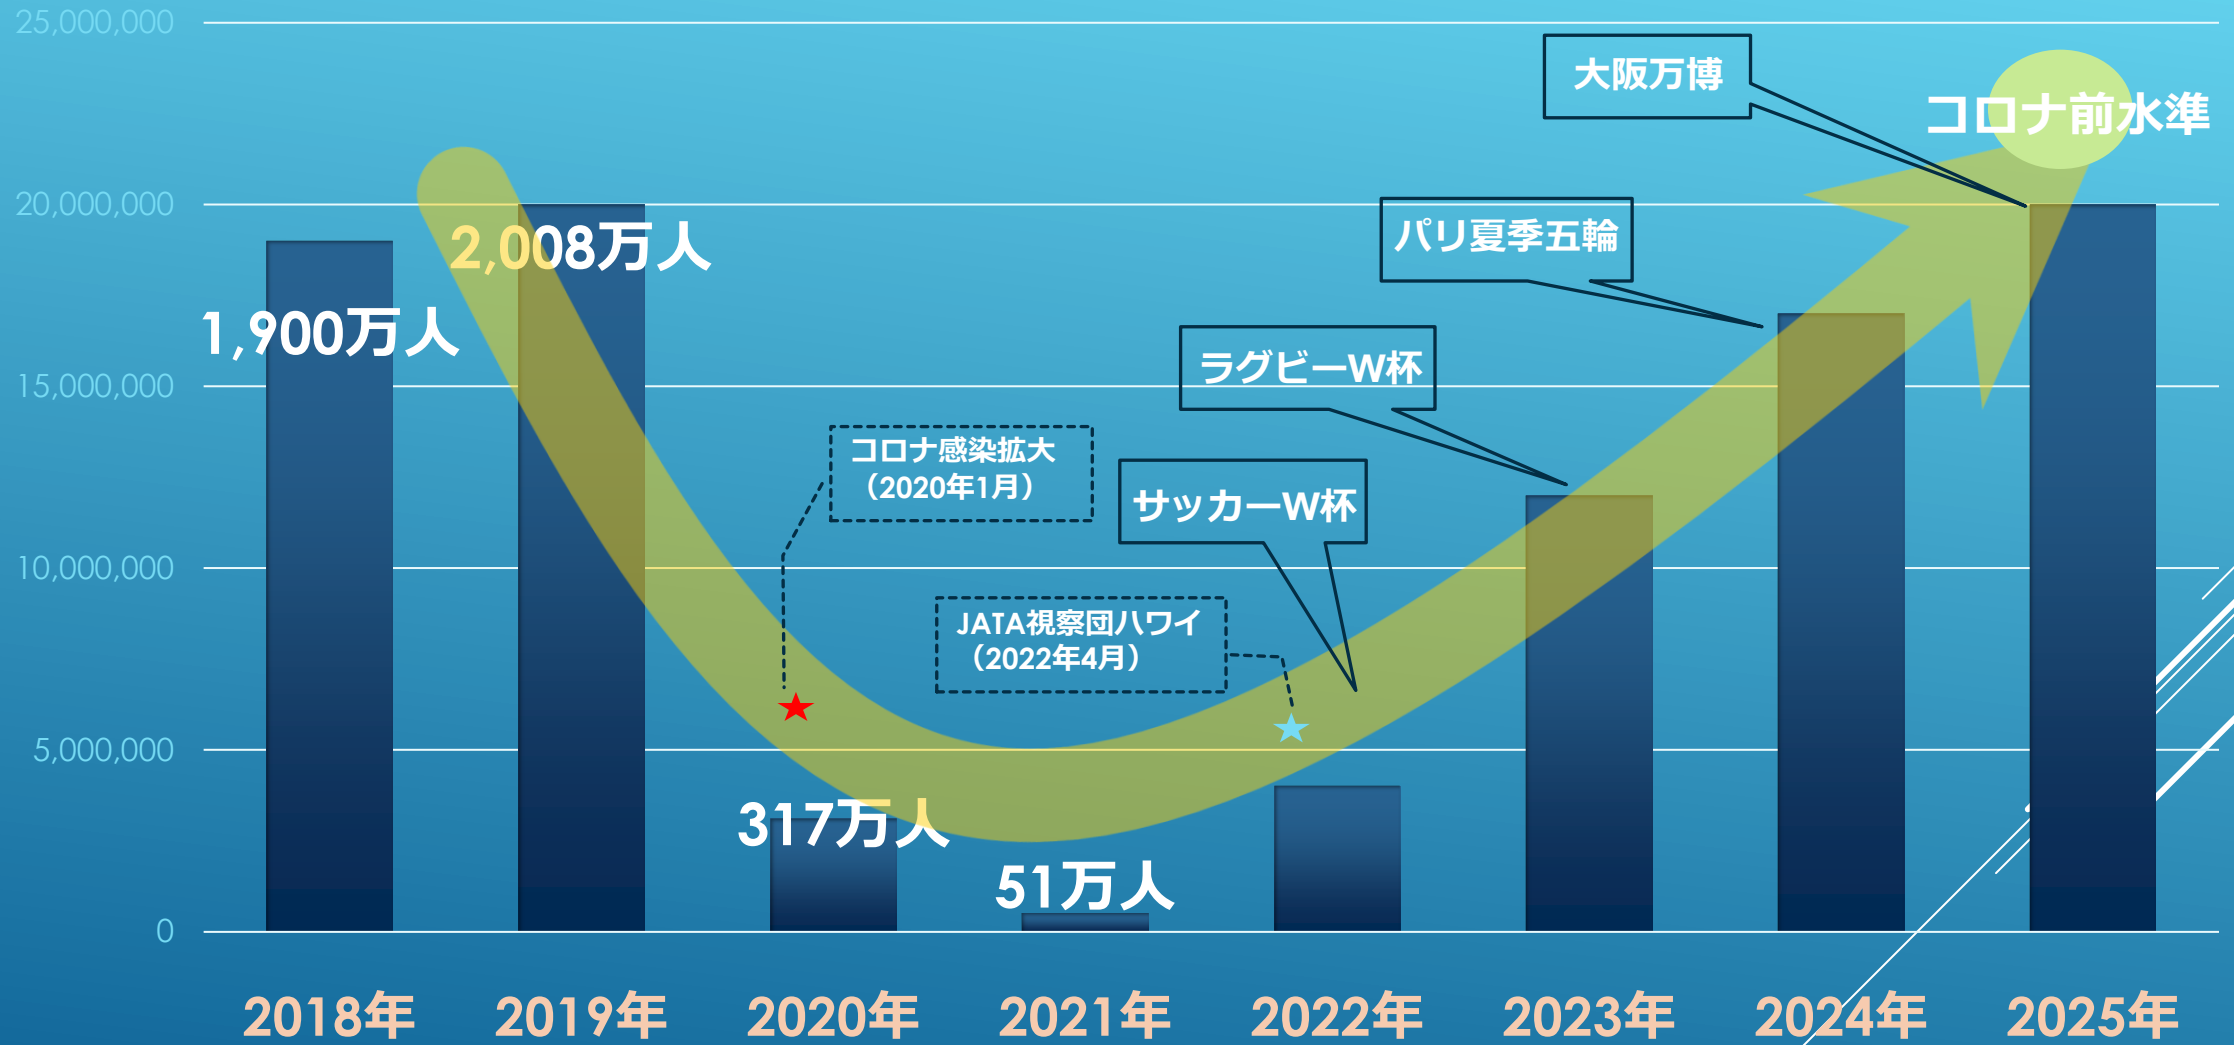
25,000,000
20,000,000
15,000,000
10,000,000
5,000,000
0

大阪万博
コロナ前水準
パリ夏季五輪
2,008万人
1,900万人
ラグビーW杯
コロナ感染拡大
（2020年1月）
サッカーW杯
JATA視察団ハワイ
（2022年4月）
317万人
51万人

2018年
2019年
2020年
2021年
2022年
2023年
2024年
2025年